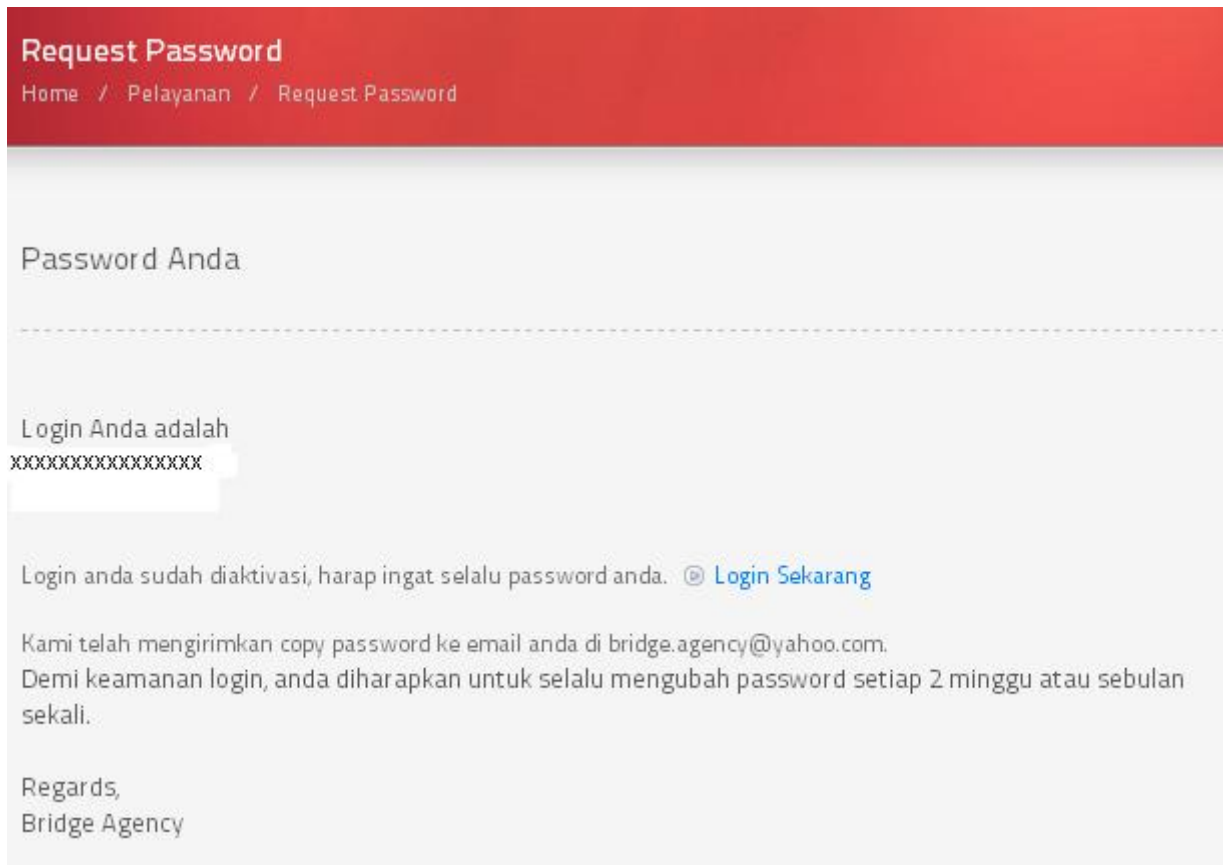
Request Password
Home / Pelayanan / Request Password

Password Anda

Login Anda adalah
xxxxxxxxxxxxxxxx

Login anda sudah diaktivasi, harap ingat selalu password anda. Login Sekarang

Kami telah mengirimkan copy password ke email anda di bridge.agency@yahoo.com.
Demi keamanan login, anda diharapkan untuk selalu mengubah password setiap 2 minggu atau sebulan sekali.

Regards,
Bridge Agency